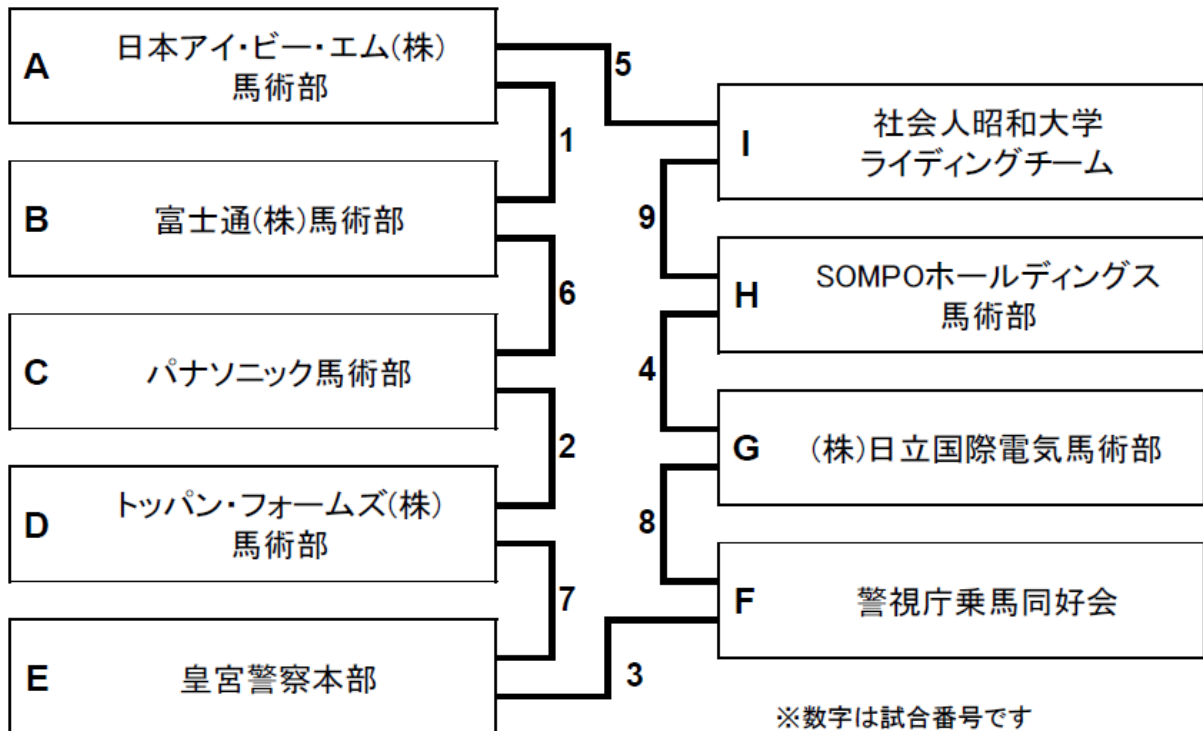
A 日本アイ・ビー・エム(株)
馬術部

B 富士通(株)馬術部

C パナソニック馬術部

D トッパン・フォームズ(株)
馬術部

E 皇宮警察本部

5

1

6

2

7

3

9

4

8

I 社会人昭和大学
ライディングチーム

H SOMPOホールディングス
馬術部

G (株)日立国際電気馬術部

F 警視庁乗馬同好会

※数字は試合番号です